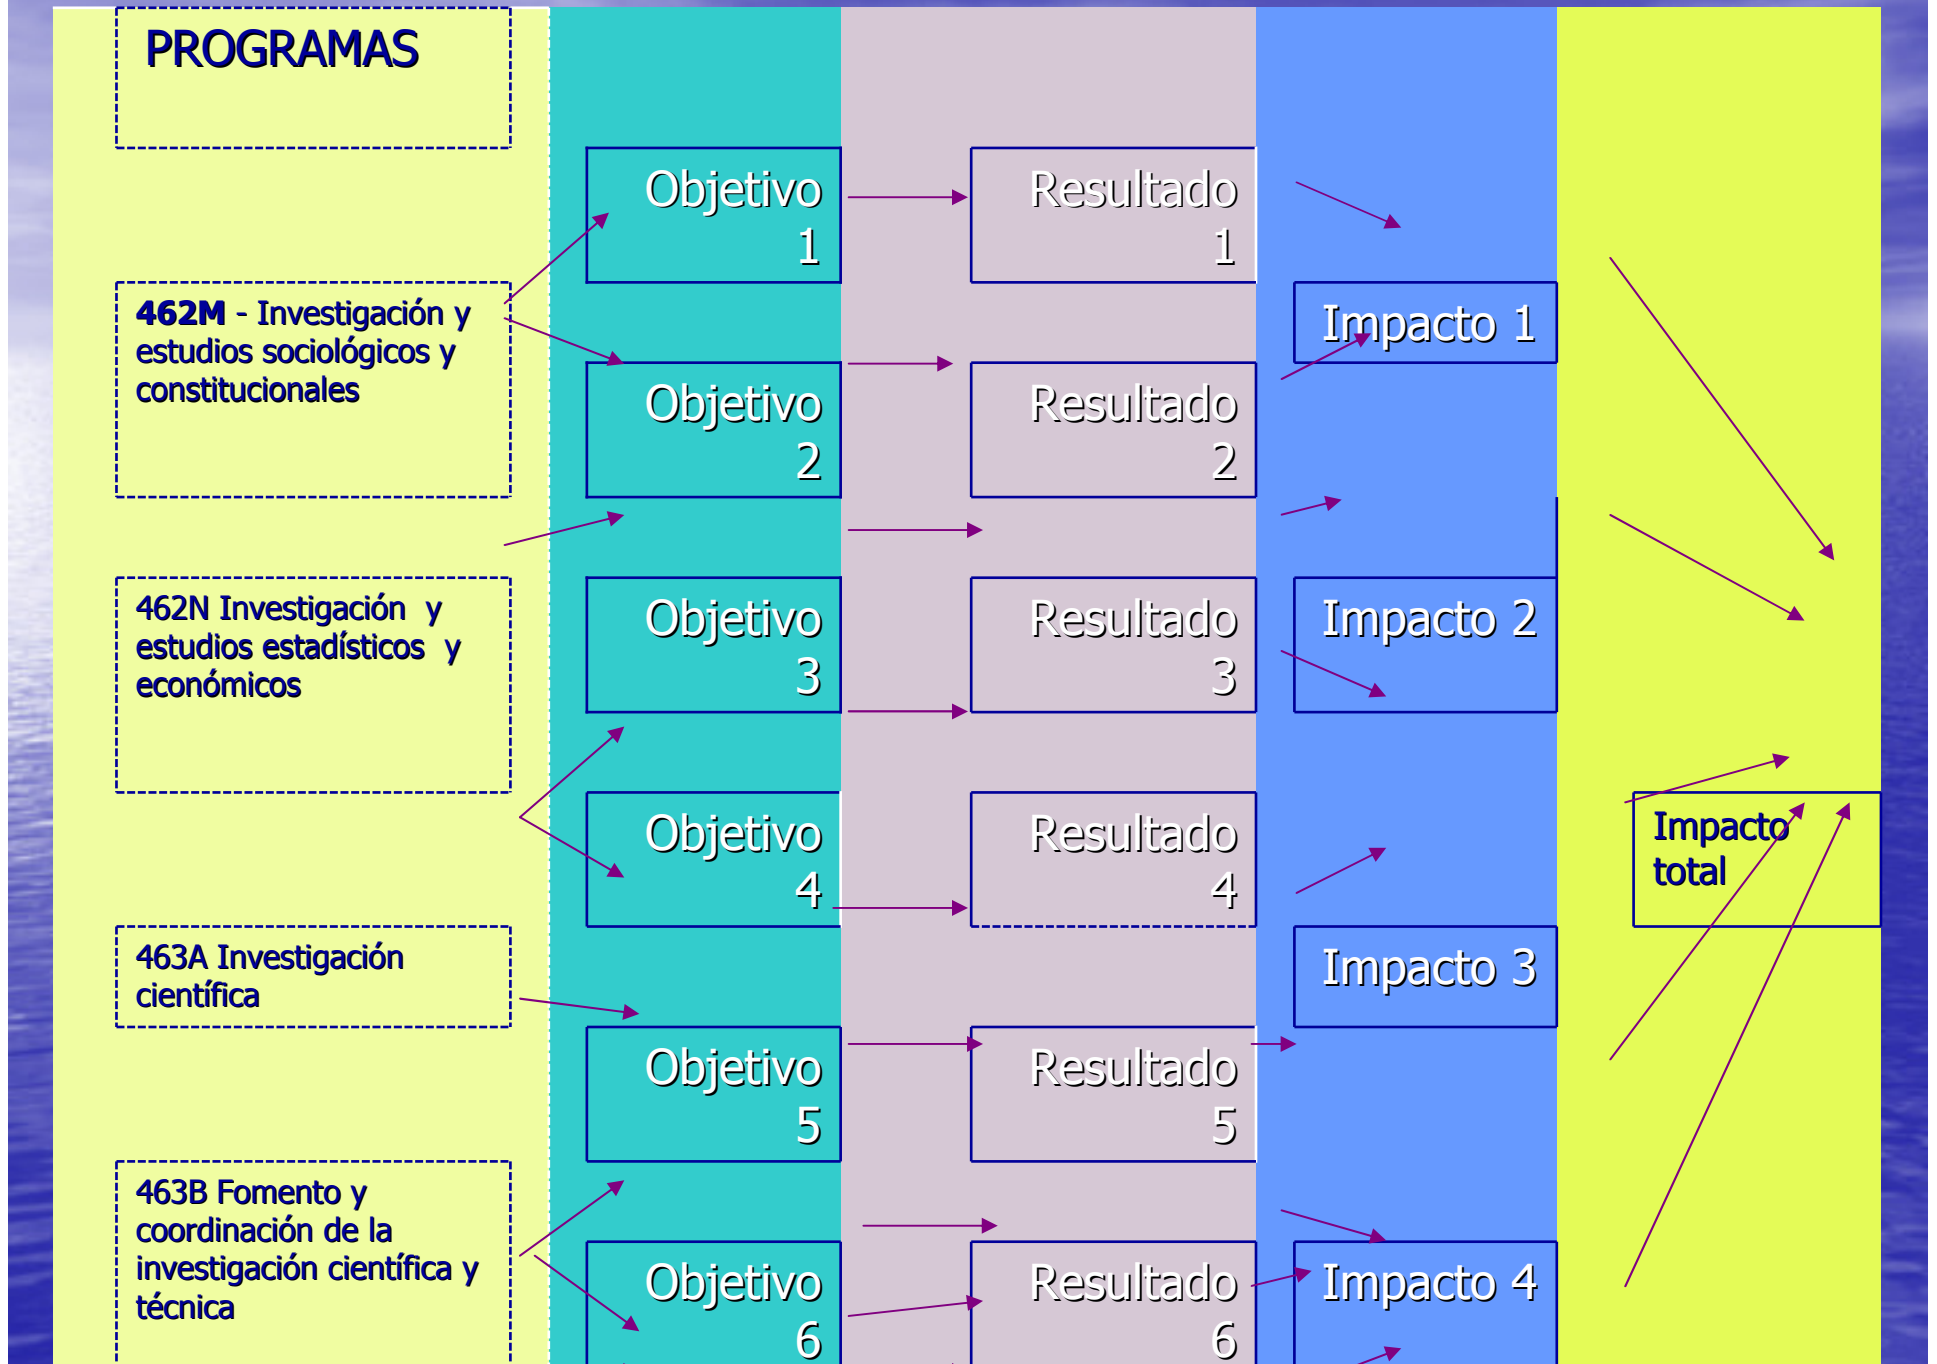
PROGRAMAS

462M - Investigación y estudios sociológicos y constitucionales

462N Investigación y estudios estadísticos y económicos

463A Investigación científica

463B Fomento y coordinación de la investigación científica y técnica

Objetivo 1

Objetivo 2

Objetivo 3

Objetivo 4

Objetivo 5

Objetivo 6

Resultado 1

Resultado 2

Resultado 3

Resultado 4

Resultado 5

Resultado 6

Impacto 1

Impacto 2

Impacto 3

Impacto 4

Impacto total